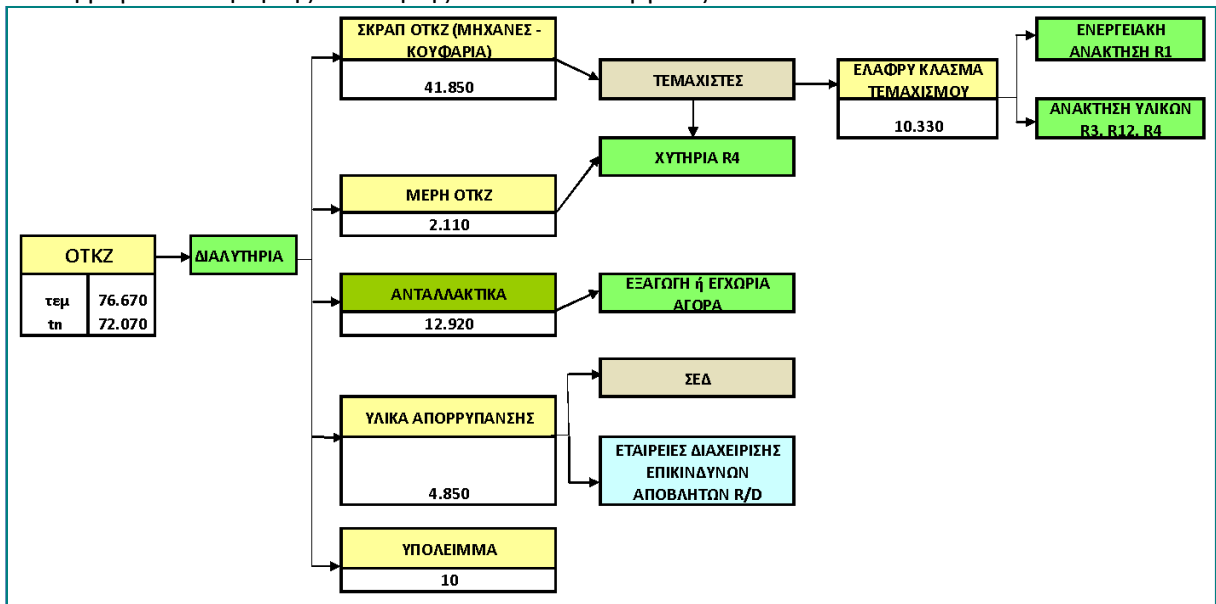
ΟΤΚΖ

| τεμ | 76.670 |
|---|---|
| tn | 72.070 |

ΔΙΑΛΥΤΗΡΙΑ

ΣΚΡΑΠ ΟΤΚΖ (ΜΗΧΑΝΕΣ - ΚΟΥΦΑΡΙΑ)
41.850

ΜΕΡΗ ΟΤΚΖ
2.110

ΑΝΤΑΛΛΑΚΤΙΚΑ
12.920

ΥΛΙΚΑ ΑΠΟΡΡΥΠΑΝΣΗΣ
4.850

ΥΠΟΛΕΙΜΜΑ
10

ΤΕΜΑΧΙΣΤΕΣ

ΧΥΤΗΡΙΑ R4

ΕΞΑΓΩΓΗ ή ΕΓΧΩΡΙΑ ΑΓΟΡΑ

ΣΕΔ

ΕΤΑΙΡΕΙΕΣ ΔΙΑΧΕΙΡΙΣΗΣ ΕΠΙΚΙΝΔΥΝΩΝ ΑΠΟΒΛΗΤΩΝ R/D

ΕΛΑΦΡΥ ΚΛΑΣΜΑ ΤΕΜΑΧΙΣΜΟΥ
10.330

ΕΝΕΡΓΕΙΑΚΗ ΑΝΑΚΤΗΣΗ R1

ΑΝΑΚΤΗΣΗ ΥΛΙΚΩΝ R3, R12, R4